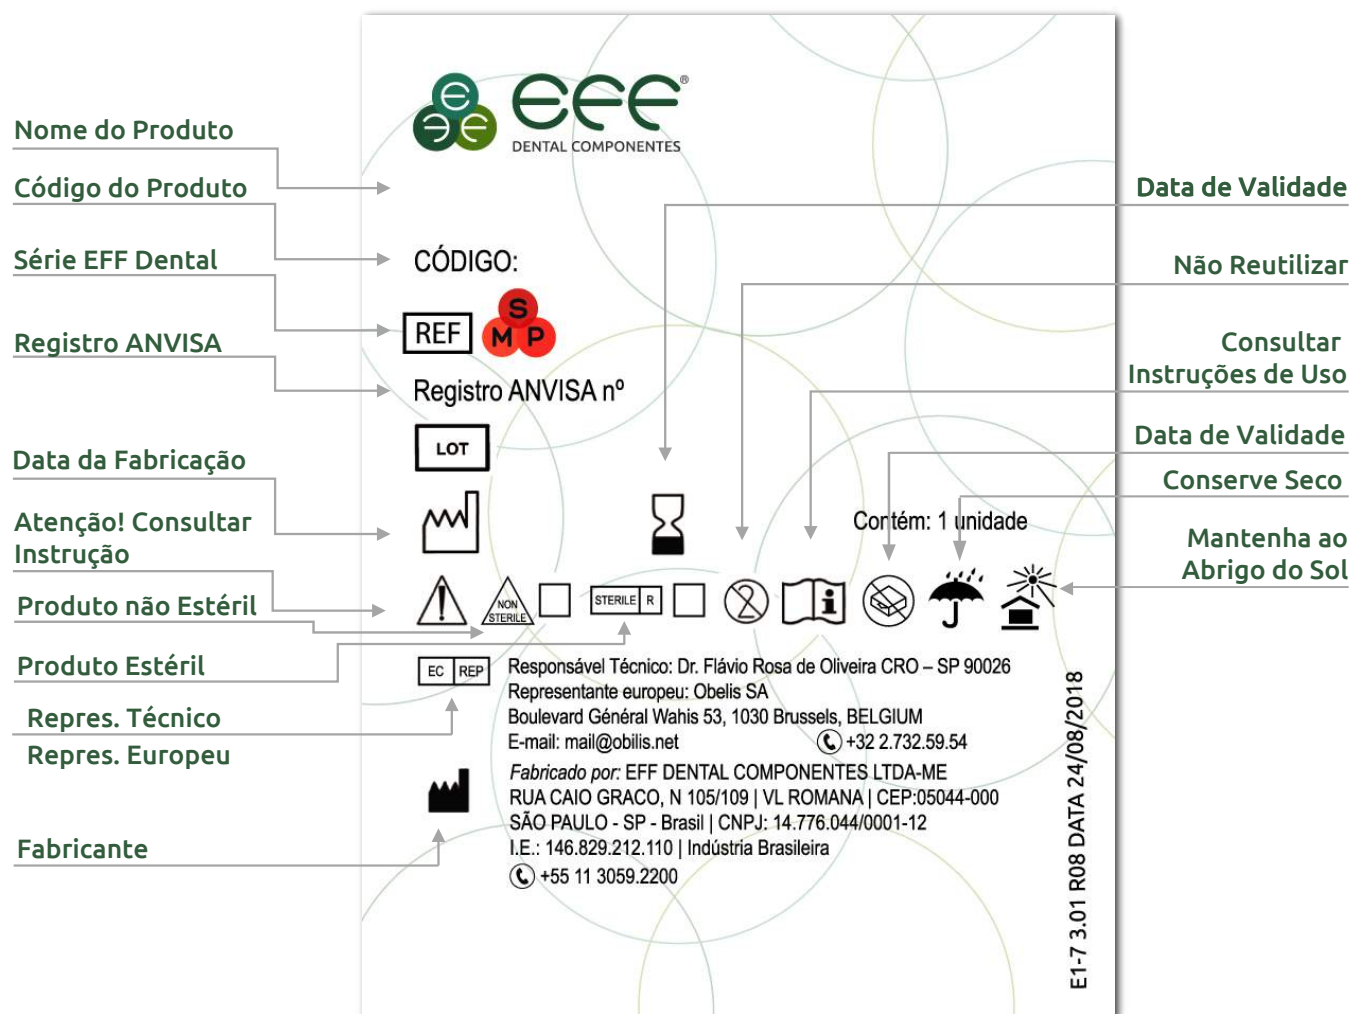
Nome do Produto
Código do Produto
Série EFF Dental
Registro ANVISA
Data da Fabricação
Atenção! Consultar Instrução
Produto não Estéril
Produto Estéril
Repres. Técnico
Repres. Europeu
Fabricante

eee
DENTAL COMPONENTES

CÓDIGO:
REF
S M P
Registro ANVISA nº
LOT

Contém: 1 unidade

NON STERILE
STERILE R

EC REP
Responsável Técnico: Dr. Flávio Rosa de Oliveira CRO – SP 90026
Representante europeu: Obelis SA
Boulevard Général Wahis 53, 1030 Brussels, BELGIUM
E-mail: mail@obilis.net +32 2.732.59.54
Fabricado por: EFF DENTAL COMPONENTES LTDA-ME
RUA CAIO GRACO, N 105/109 | VL ROMANA | CEP:05044-000
SÃO PAULO - SP - Brasil | CNPJ: 14.776.044/0001-12
I.E.: 146.829.212.110 | Indústria Brasileira
+55 11 3059.2200

E1-7 3.01 R08 DATA 24/08/2018

Data de Validade
Não Reutilizar
Consultar Instruções de Uso
Data de Validade
Conserve Seco
Mantenha ao Abrigo do Sol